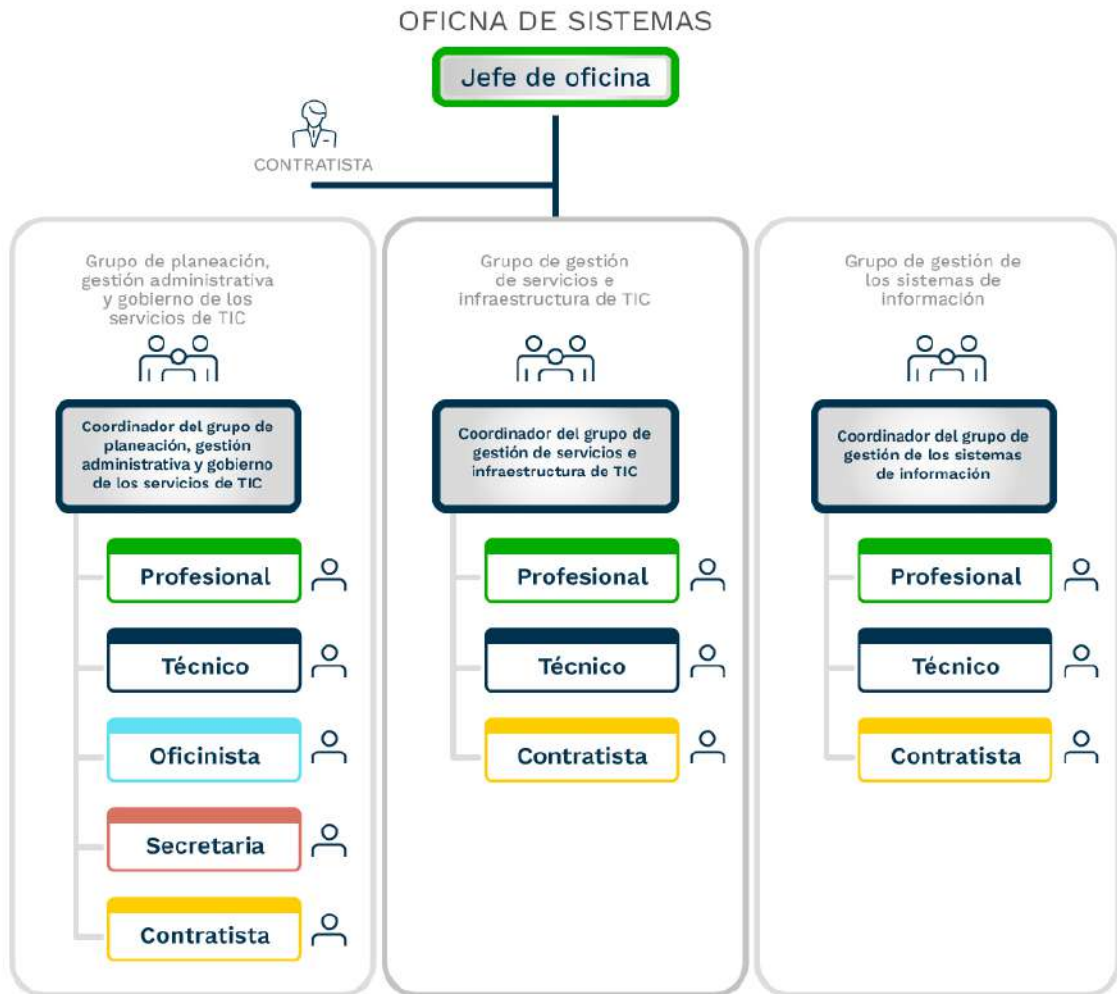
OFICNA DE SISTEMAS

Jefe de oficina

CONTRATISTA

Grupo de planeación, gestión administrativa y gobierno de los servicios de TIC

Coordinador del grupo de planeación, gestión administrativa y gobierno de los servicios de TIC

Profesional

Técnico

Oficinista

Secretaria

Contratista

Grupo de gestión de servicios e infraestructura de TIC

Coordinador del grupo de gestión de servicios e infraestructura de TIC

Profesional

Técnico

Contratista

Grupo de gestión de los sistemas de información

Coordinador del grupo de gestión de los sistemas de información

Profesional

Técnico

Contratista